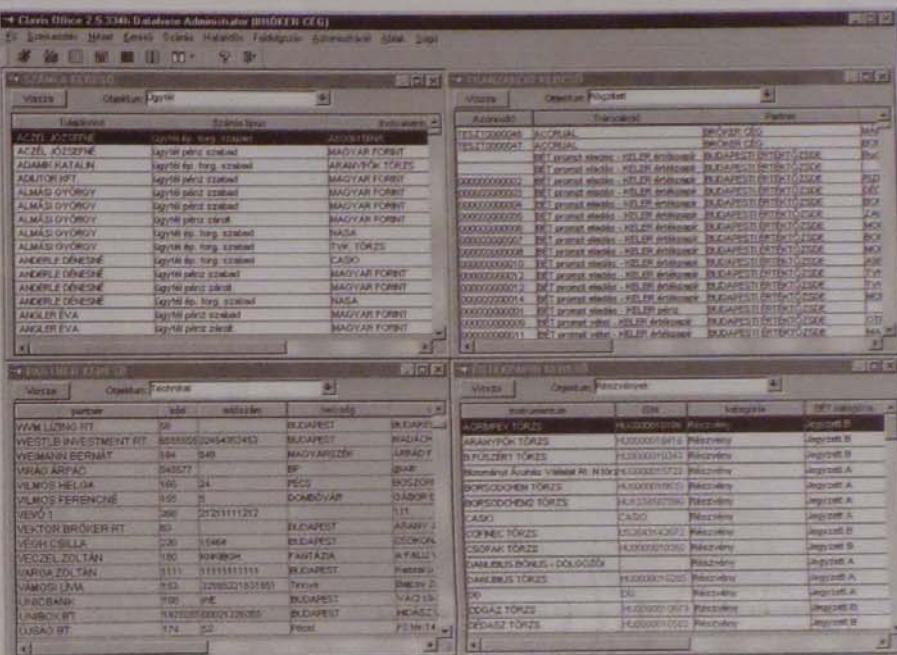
Clavis Office 2.5.334b Database Administrator (BRÓKER CÉG)

Fő Számlatükör Mérleg Keresés Számla Határidős Feldolgozás Adminisztráció Ablak Súgó

SZÁMLA KERESŐ

Vissza Objektum Ügyfél

| Tulajdonos | Számla típus | Instrument |
|---|---|---|
| ACZÉL JÓZSEFNÉ | ügyfél ép. forg. szabad | ADOSZTÉNS |
| ACZÉL JÓZSEFNÉ | ügyfél pénz szabad | MAGYAR FORINT |
| ADAMIK KATALIN | ügyfél ép. forg. szabad | ARANYPÓK TÖRZS |
| ADUTOR KFT | ügyfél pénz szabad | MAGYAR FORINT |
| ALMÁSI GYÖRGY | ügyfél pénz szabad | MAGYAR FORINT |
| ALMÁSI GYÖRGY | ügyfél pénz zárolt | MAGYAR FORINT |
| ALMÁSI GYÖRGY | ügyfél ép. forg. szabad | NASA |
| ALMÁSI GYÖRGY | ügyfél ép. forg. szabad | TVK. TÖRZS |
| ANDERLE DÉNESNÉ | ügyfél ép. forg. szabad | CASIO |
| ANDERLE DÉNESNÉ | ügyfél pénz szabad | MAGYAR FORINT |
| ANDERLE DÉNESNÉ | ügyfél pénz zárolt | MAGYAR FORINT |
| ANDERLE DÉNESNÉ | ügyfél ép. forg. szabad | NASA |
| ANGLER ÉVA | ügyfél pénz szabad | MAGYAR FORINT |
| ANGLER ÉVA | ügyfél pénz zárolt | MAGYAR FORINT |

TRANZAKCIÓ KERESŐ

Vissza Objektum Rögzítet

| Azonosító | Tranzakció | Partner |
|---|---|---|
| TESZT0000046 | ACCRUAL | BRÓKER CÉG |
| TESZT0000047 | ACCRUAL | BRÓKER CÉG |
| | BÉT prompt eladás - KELER értékpapír | BUDAPESTI ÉRTÉKTŐZSDE |
| 000000000002 | BÉT prompt eladás - KELER értékpapír | BUDAPESTI ÉRTÉKTŐZSDE |
| 000000000003 | BÉT prompt eladás - KELER értékpapír | BUDAPESTI ÉRTÉKTŐZSDE |
| 000000000004 | BÉT prompt eladás - KELER értékpapír | BUDAPESTI ÉRTÉKTŐZSDE |
| 000000000005 | BÉT prompt eladás - KELER értékpapír | BUDAPESTI ÉRTÉKTŐZSDE |
| 000000000006 | BÉT prompt eladás - KELER értékpapír | BUDAPESTI ÉRTÉKTŐZSDE |
| 000000000007 | BÉT prompt eladás - KELER értékpapír | BUDAPESTI ÉRTÉKTŐZSDE |
| 000000000008 | BÉT prompt eladás - KELER értékpapír | BUDAPESTI ÉRTÉKTŐZSDE |
| 000000000010 | BÉT prompt eladás - KELER értékpapír | BUDAPESTI ÉRTÉKTŐZSDE |
| 000000000012 | BÉT prompt eladás - KELER értékpapír | BUDAPESTI ÉRTÉKTŐZSDE |
| 000000000013 | BÉT prompt eladás - KELER értékpapír | BUDAPESTI ÉRTÉKTŐZSDE |
| 000000000014 | BÉT prompt eladás - KELER értékpapír | BUDAPESTI ÉRTÉKTŐZSDE |
| 000000000001 | BÉT prompt eladás - KELER pénz | BUDAPESTI ÉRTÉKTŐZSDE |
| 000000000009 | BÉT prompt vétel - KELER értékpapír | BUDAPESTI ÉRTÉKTŐZSDE |
| 000000000011 | BÉT prompt vétel - KELER értékpapír | BUDAPESTI ÉRTÉKTŐZSDE |

PARTNER KERESŐ

Vissza Objektum Technikai

| partner | irsz | adószám | település | |
|---|---|---|---|---|
| WWW LÍZING RT | 58 | | BUDAPEST | BUDAPE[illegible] |
| WESTLB INVESTMENT RT | 555555 | 22454352453 | BUDAPEST | WADÁCH |
| WEIMANN BERNÁT | 544 | 545 | MAGYARSZÉK | ÁRPÁD |
| VIRÁG ÁRPÁD | 545577 | | BP | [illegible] |
| VILMOS HELGA | 100 | 24 | PÉCS | BOSZOR |
| VILMOS FERENCNÉ | 100 | 5 | DOMBÓVÁR | GÁBOR |
| VEVŐ 1 | 260 | 21211111212 | | 111 |
| VEKTOR BRÓKER RT | 80 | | BUDAPEST | ARANY |
| VÉGH CSILLA | 200 | 15464 | BUDAPEST | CSÓKON |
| VECZEL ZOLTÁN | 180 | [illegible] | FANTÁZIA | A FALU |
| VARGA ZOLTÁN | 1111 | 11111111111 | BUDAPEST | Fehérv |
| VÁMOSI LÍVIA | 1133 | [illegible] | Tinnye | Bajcsy |
| UNIOBANK | 100 | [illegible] | BUDAPEST | VÁCI |
| UNIBOX RT | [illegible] | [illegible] | BUDAPEST | HOÁSZ |
| TUSAO RT | 174 | 52 | Pécs | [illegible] |

INSTRUMENT KERESŐ

Vissza Objektum Részvények

| Instrumentum | ISIN | kategória | BÉT kategória |
|---|---|---|---|
| ADRIMPEX TÖRZS | HU0000018196 | Részvény | Jegyzett B |
| ARANYPÓK TÖRZS | HU0000018416 | Részvény | Jegyzett B |
| B.FÜSZÉRT TÖRZS | HU0000010343 | Részvény | Jegyzett B |
| Bábolnai Állattenyésztő Vállalat Rt. N törzs | HU0000018723 | Részvény | Jegyzett A |
| BORSODCHEM TÖRZS | HU0000018655 | Részvény | Jegyzett A |
| BORSODCHEM2 TÖRZS | HU0000007090 | Részvény | Jegyzett A |
| CASIO | CASIO | Részvény | Jegyzett A |
| COFNEC TÖRZS | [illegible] | Részvény | Jegyzett A |
| CSOPAK TÖRZS | HU0000010350 | Részvény | Jegyzett B |
| DANUBIUS BÓNUSZ - OSZLOPOS | | | |
| DANUBIUS TÖRZS | HU0000010265 | Részvény | Jegyzett A |
| DD | DD | Részvény | Jegyzett A |
| DÉGÁZ TÖRZS | HU0000010573 | Részvény | Jegyzett B |
| DÉDÁSZ TÖRZS | HU0000010565 | Részvény | Jegyzett B |